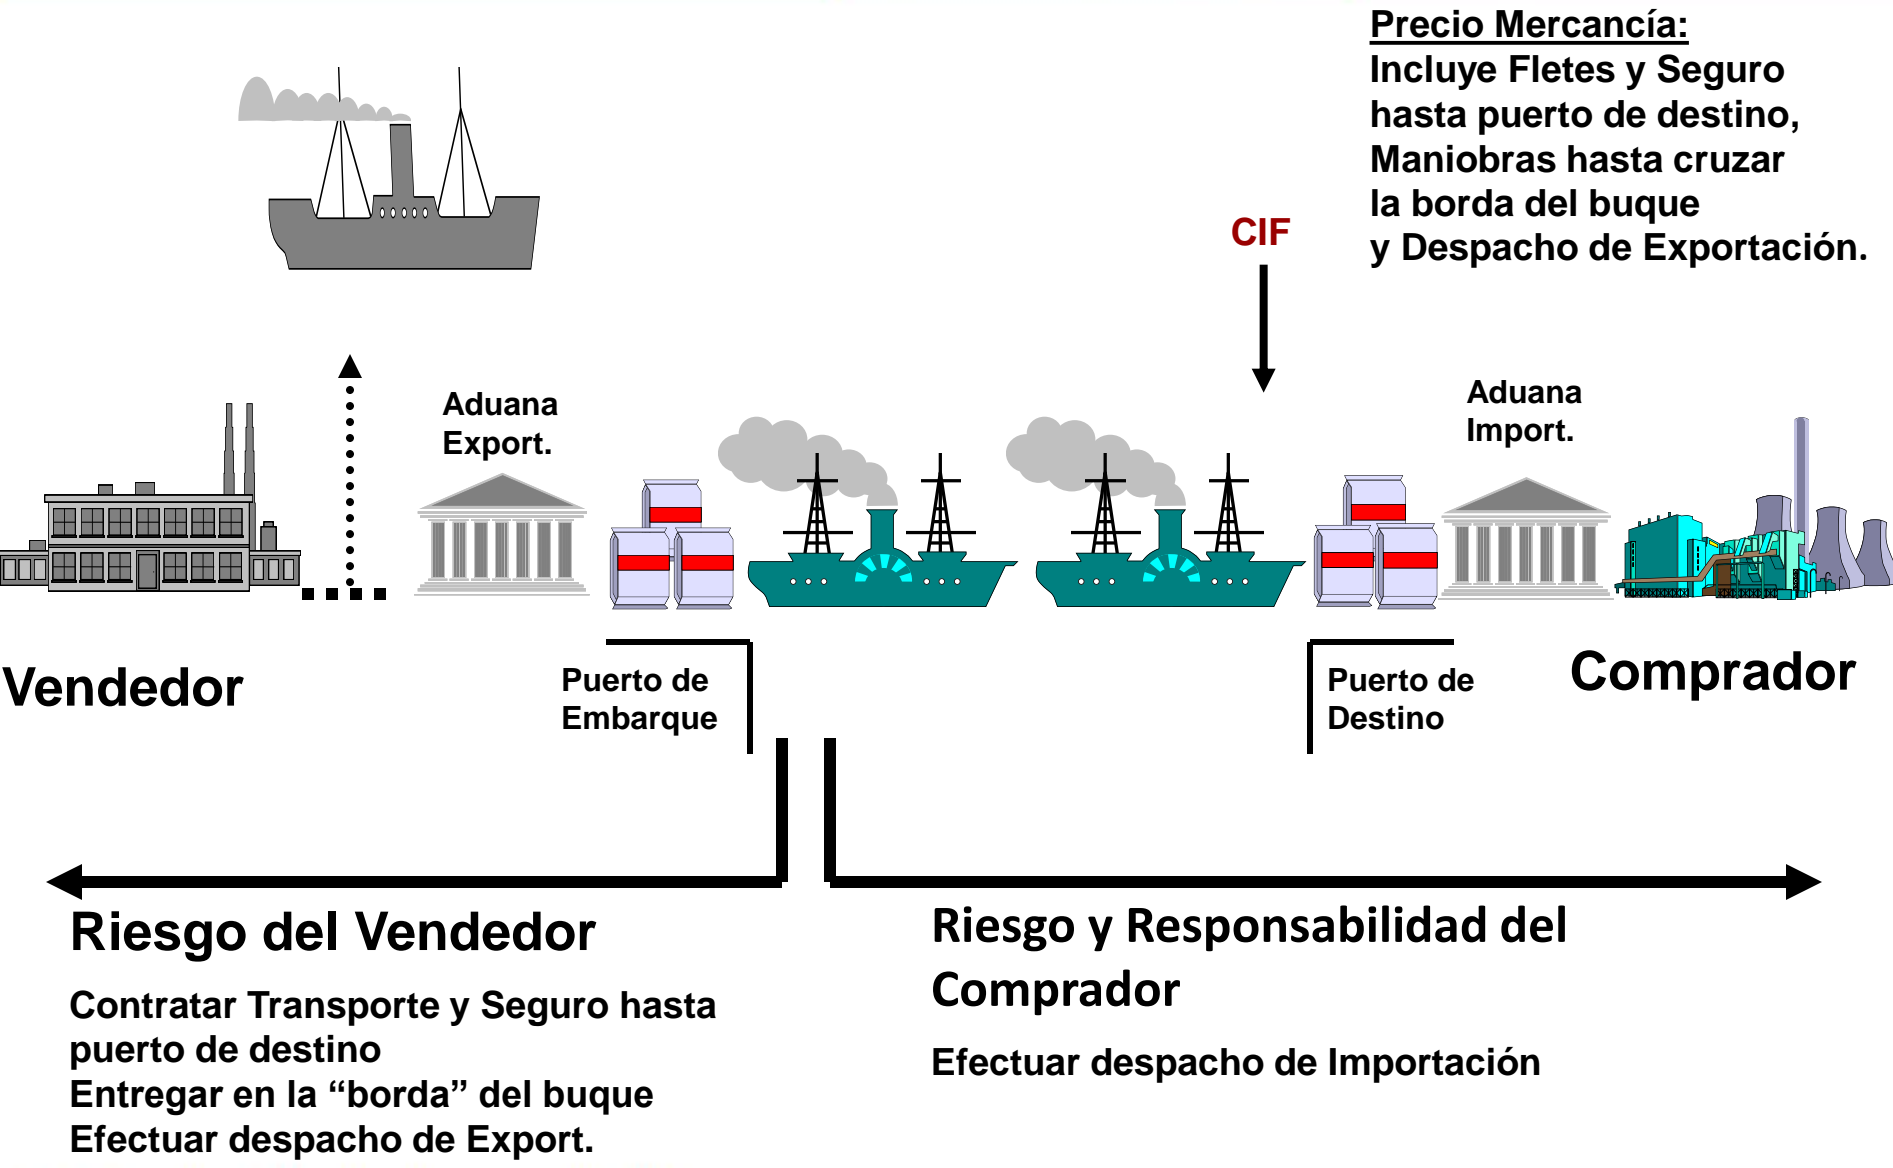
Precio Mercancía:
Incluye Fletes y Seguro hasta puerto de destino, Maniobras hasta cruzar la borda del buque y Despacho de Exportación.

CIF

Aduana Export.

Aduana Import.

Vendedor

Puerto de Embarque

Puerto de Destino

Comprador

Riesgo del Vendedor

Contratar Transporte y Seguro hasta puerto de destino
Entregar en la “borda” del buque
Efectuar despacho de Export.

Riesgo y Responsabilidad del Comprador

Efectuar despacho de Importación